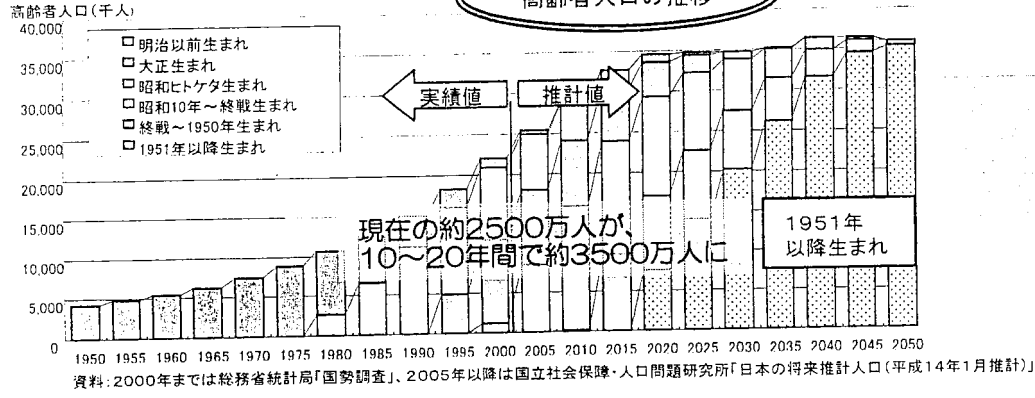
高齢者人口の推移

高齢者人口(千人)

40,000
35,000
30,000
25,000
20,000
15,000
10,000
5,000
0

□明治以前生まれ
□大正生まれ
□昭和ヒトケタ生まれ
□昭和10年～終戦生まれ
□終戦～1950年生まれ
□1951年以降生まれ

実績値

推計値

現在の約2500万人が、10～20年間で約3500万人に

1951年以降生まれ

1950 1955 1960 1965 1970 1975 1980 1985 1990 1995 2000 2005 2010 2015 2020 2025 2030 2035 2040 2045 2050

資料:2000年までは総務省統計局「国勢調査」、2005年以降は国立社会保障・人口問題研究所「日本の将来推計人口(平成14年1月推計)」